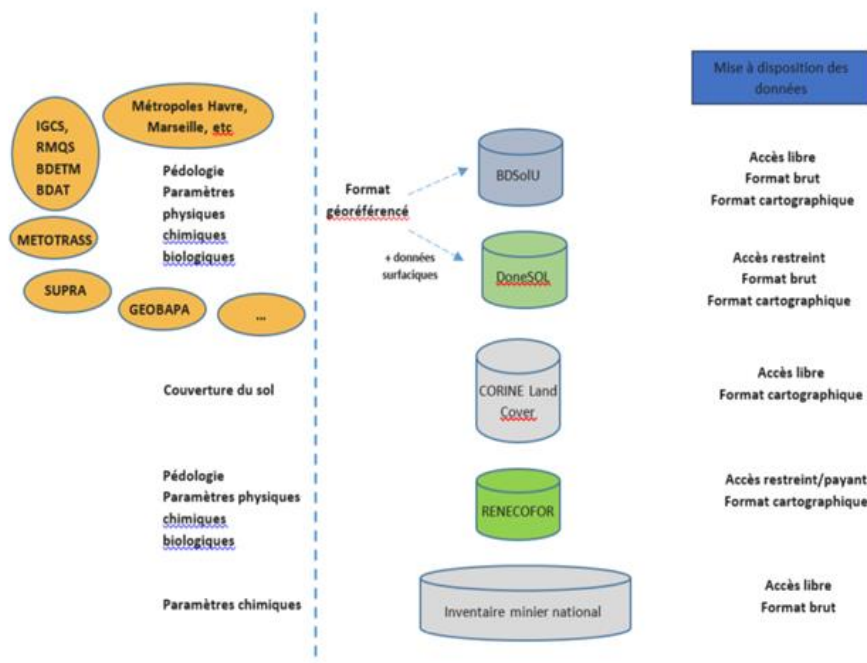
IGCS,
RMQS
BDETM
BDAT

Métropoles Havre, Marseille, etc

METOTRASS

SUPRA

GEOBAPA

...

Pédologie
Paramètres physiques
chimiques
biologiques

Format géoréférencé

+ données surfaciques

Mise à disposition des données

BDSolU

Accès libre
Format brut
Format cartographique

DoneSOL

Accès restreint
Format brut
Format cartographique

Couverture du sol

CORINE Land Cover

Accès libre
Format cartographique

Pédologie
Paramètres physiques
chimiques
biologiques

RENECOFOR

Accès restreint/payant
Format cartographique

Paramètres chimiques

Inventaire minier national

Accès libre
Format brut